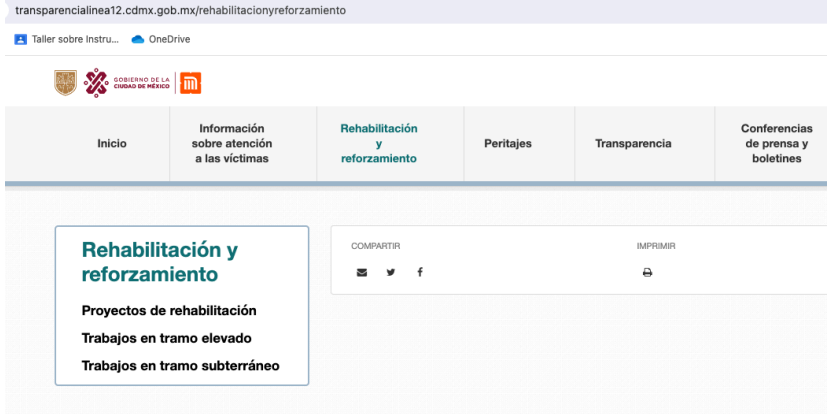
transparencialinea12.cdmx.gob.mx/rehabilitacionyreforzamiento

Taller sobre Instru... OneDrive

GOBIERNO DE LA CIUDAD DE MÉXICO

Inicio

Información sobre atención a las víctimas

Rehabilitación y reforzamiento

Peritajes

Transparencia

Conferencias de prensa y boletines

Rehabilitación y reforzamiento

Proyectos de rehabilitación

Trabajos en tramo elevado

Trabajos en tramo subterráneo

COMPARTIR

IMPRIMIR